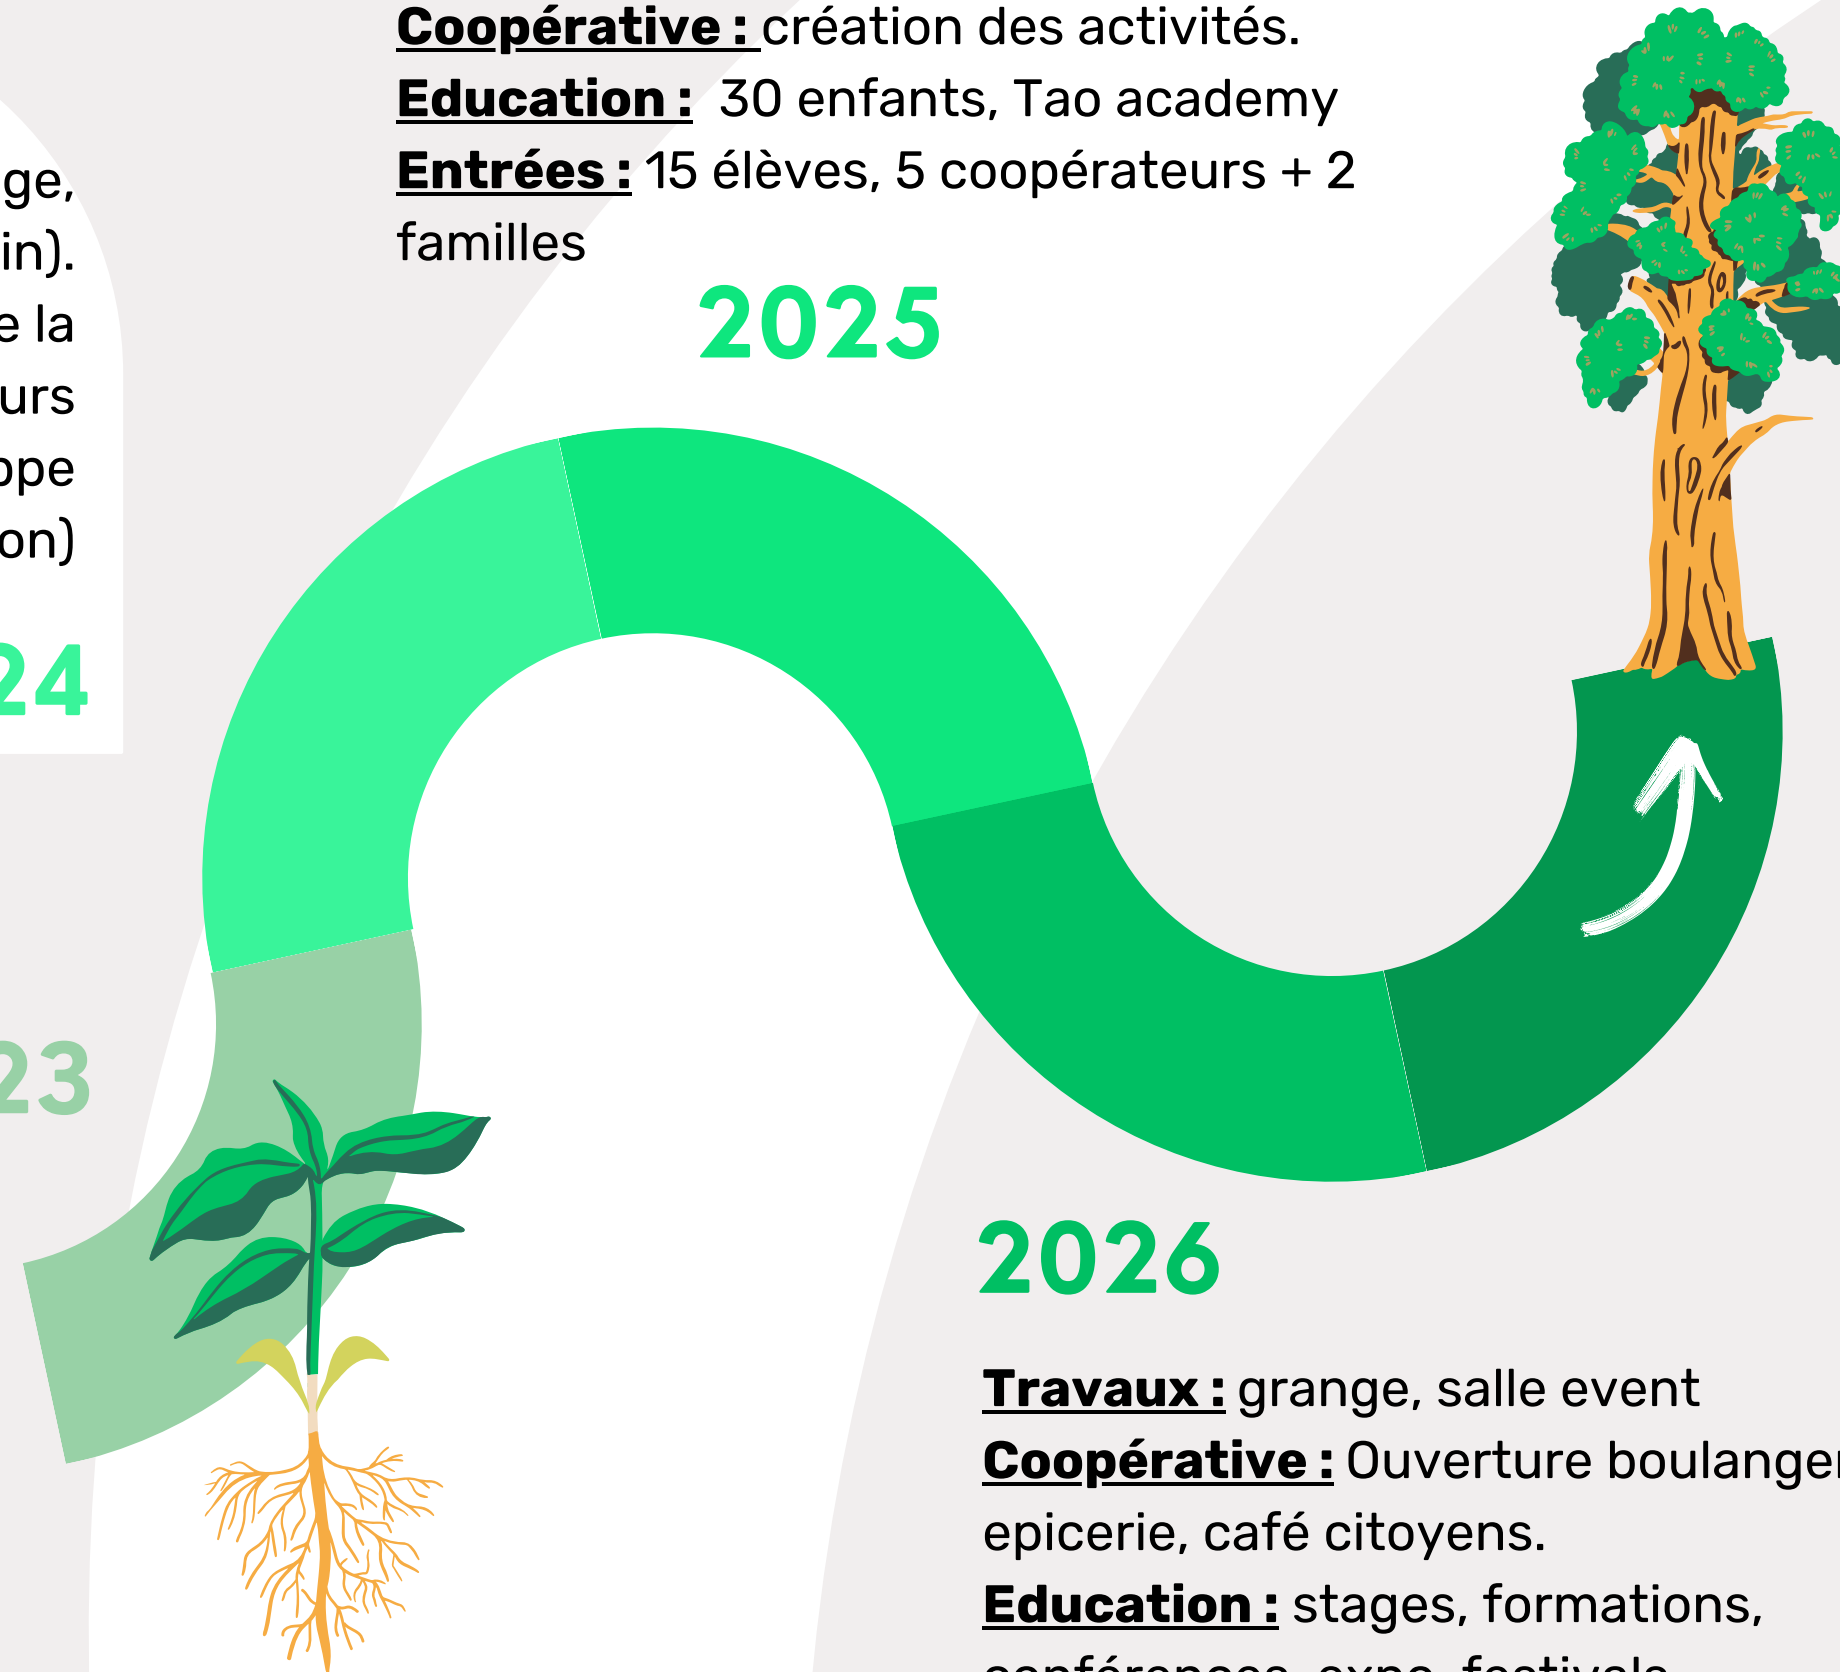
ge,
in).
e la
urs
ope
on)

24

23

Coopérative : création des activités.
Education : 30 enfants, Tao academy
Entrées : 15 élèves, 5 coopérateurs + 2 familles

2025

2026

Travaux : grange, salle event
Coopérative : Ouverture boulange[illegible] epicerie, café citoyens.
Education : stages, formations, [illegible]